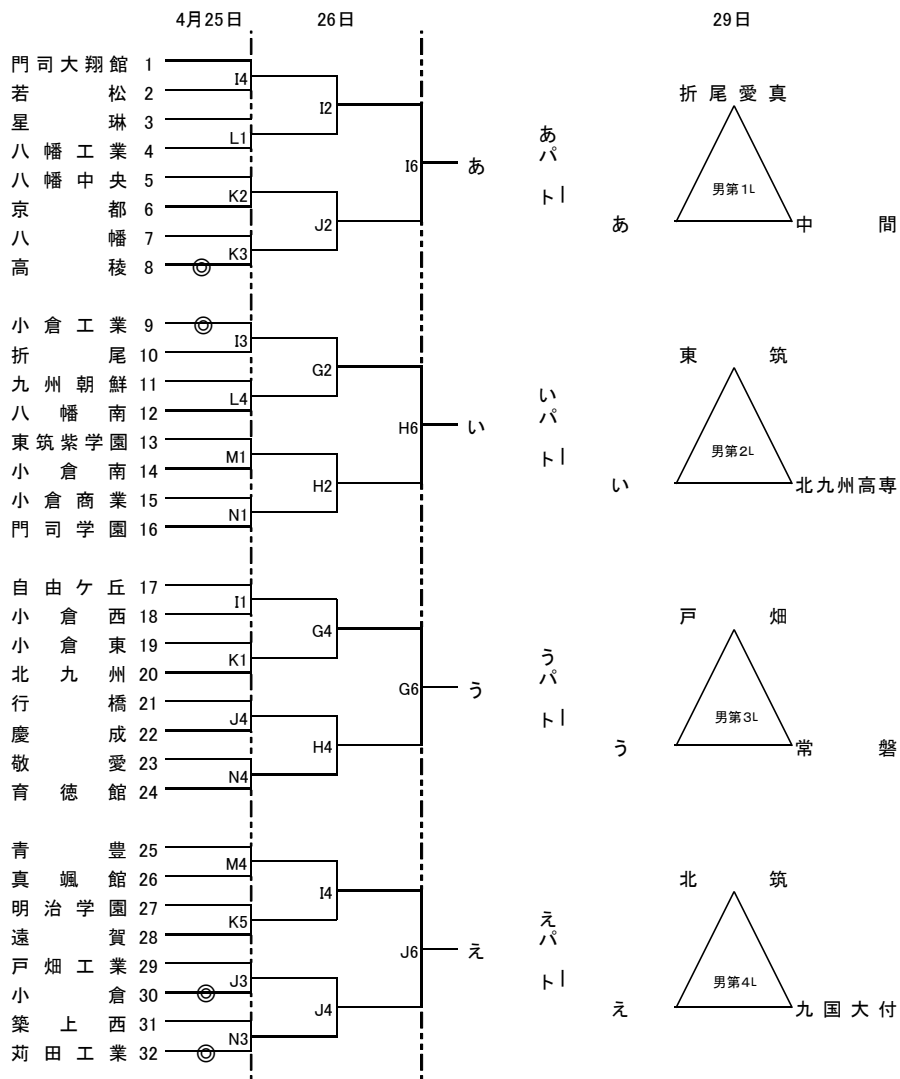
4月25日　26日　29日

門司大翔館 1
若松 2
星琳 3
八幡工業 4
八幡中央 5
京都 6
八幡 7
高稜 8

I4
L1
K2
K3
I2
J2
I6
あ

あパート

折尾愛真
男第1L
あ　中間

小倉工業 9
折尾 10
九州朝鮮 11
八幡南 12
東筑紫学園 13
小倉南 14
小倉商業 15
門司学園 16

I3
L4
M1
N1
G2
H2
H6
い

いパート

東筑
男第2L
い　北九州高専

自由ケ丘 17
小倉西 18
小倉東 19
北九州 20
行橋 21
慶成 22
敬愛 23
育徳館 24

I1
K1
J4
N4
G4
H4
G6
う

うパート

戸畑
男第3L
う　常磐

青豊 25
真颯館 26
明治学園 27
遠賀 28
戸畑工業 29
小倉 30
築上西 31
苅田工業 32

M4
K5
J3
N3
I4
J4
J6
え

えパート

北筑
男第4L
え　九国大付